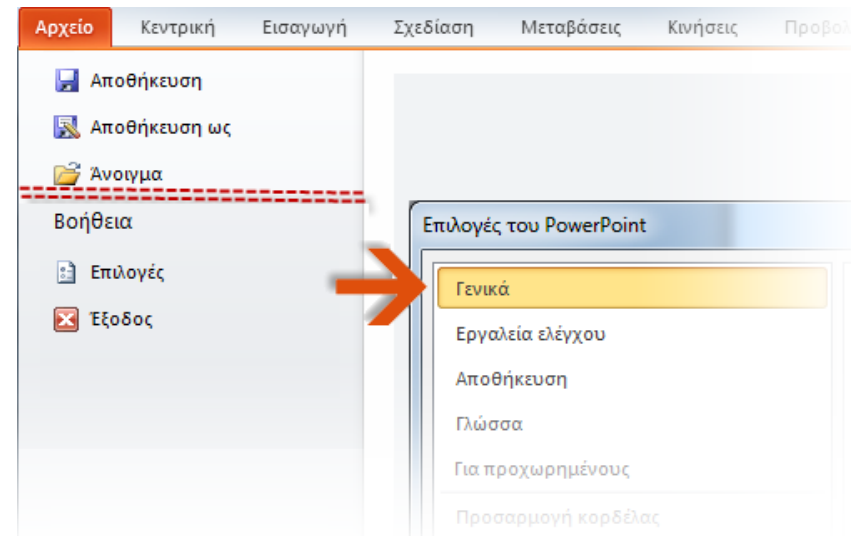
Αρχείο Κεντρική Εισαγωγή Σχεδίαση Μεταβάσεις Κινήσεις Προβολ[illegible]

Αποθήκευση
Αποθήκευση ως
Άνοιγμα
Βοήθεια
Επιλογές
Έξοδος

Επιλογές του PowerPoint

Γενικά
Εργαλεία ελέγχου
Αποθήκευση
Γλώσσα
Για προχωρημένους
Προσαρμογή κορδέλας